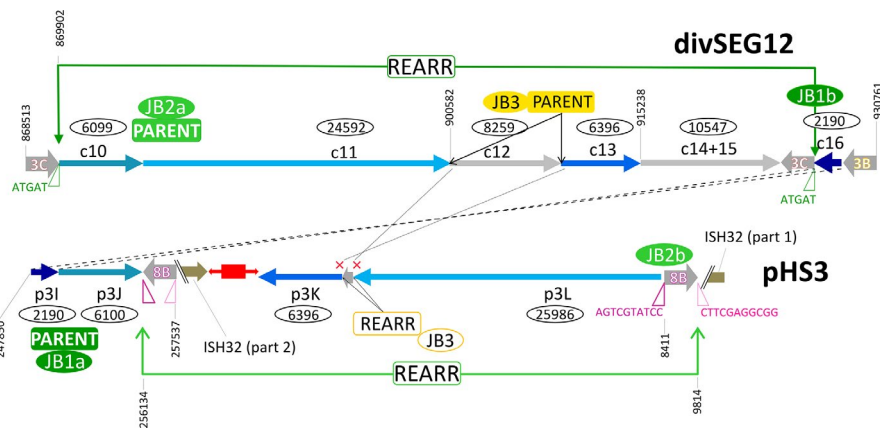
869902

divSEG12

REARR

868513

6099

JB2a
PARENT

24592

900582

JB3 PARENT

8259

915238

6396

10547

JB1b

930761

2190

3C

c10

c11

c12

c13

c14+15

3C

c16

3B

ATGAT

ATGAT

ISH32 (part 1)

JB2b

pHS3

8B

8B

p3I

p3J

p3K

p3L

247830

2190

6100

6396

25986

AGTCGTATCC

CTTCGAGGCGG

257537

REARR

PARENT
JB1a

ISH32 (part 2)

JB3

8411

REARR

256134

9814